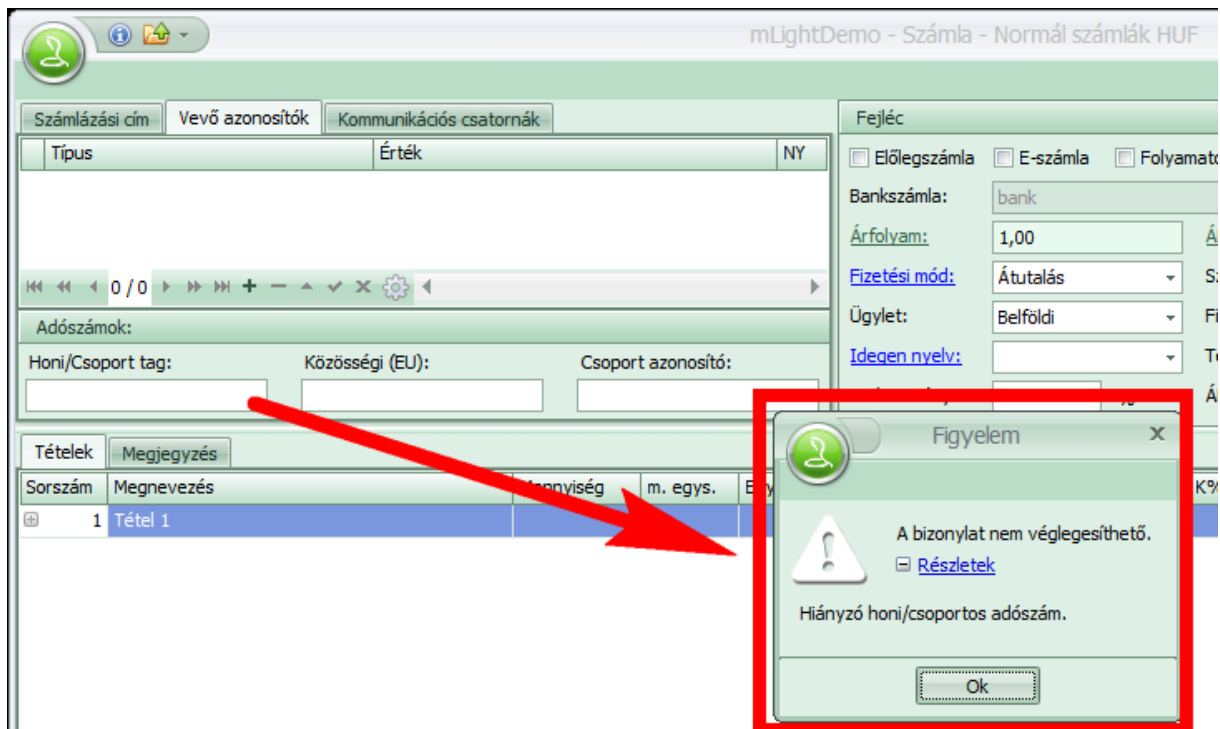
mLightDemo - Számla - Normál számlák HUF

Számlázási cím | Vevő azonosítók | Kommunikációs csatornák

| Típus | Érték | NY |
|---|---|---|

0 / 0

Adószámok:

Honi/Csoport tag:
Közösségi (EU):
Csoport azonosító:

Fejléc

Előlegszámla
E-számla
Folyamato

Bankszámla: bank
Árfolyam: 1,00
Fizetési mód: Átutalás
Ügylet: Belföldi
Idegen nyelv:

Tételek | Megjegyzés

| Sorszám | Megnevezés | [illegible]nnyiség | m. egys. | E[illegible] | K% |
|---|---|---|---|---|---|
| 1 | Tétel 1 | | | | |

Figyelem

A bizonylat nem véglegesíthető.
Részletek

Hiányzó honi/csoportos adószám.

Ok